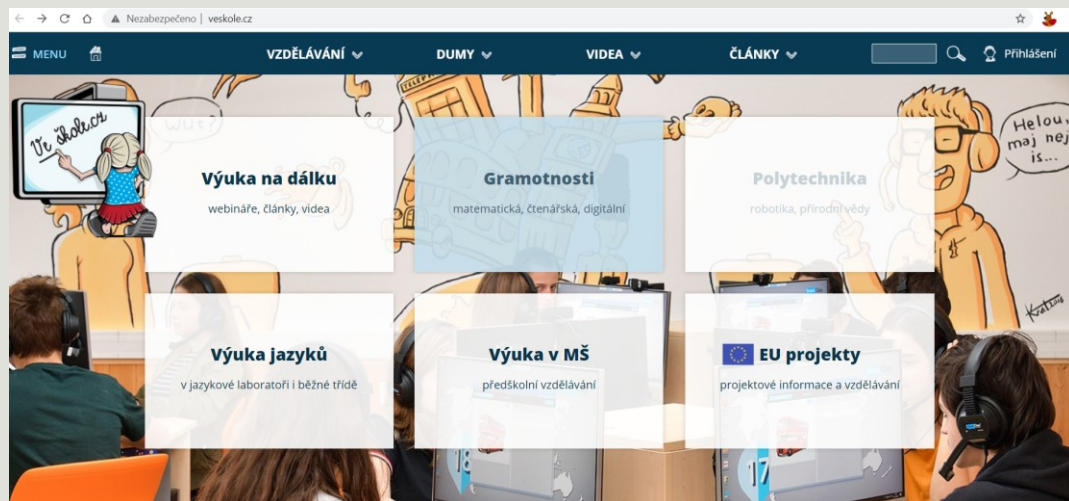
Nezabezpečeno | veskole.cz

MENU

VZDĚLÁVÁNÍ

DUMY

VIDEA

ČLÁNKY

Přihlášení

Ve škole.cz

Helou, maj nej is...

Výuka na dálku

webináře, články, videa

Gramotnosti

matematická, čtenářská, digitální

Polytechnika

robotika, přírodní vědy

Výuka jazyků

v jazykové laboratoři i běžné třídě

Výuka v MŠ

předškolní vzdělávání

EU projekty

projektové informace a vzdělávání